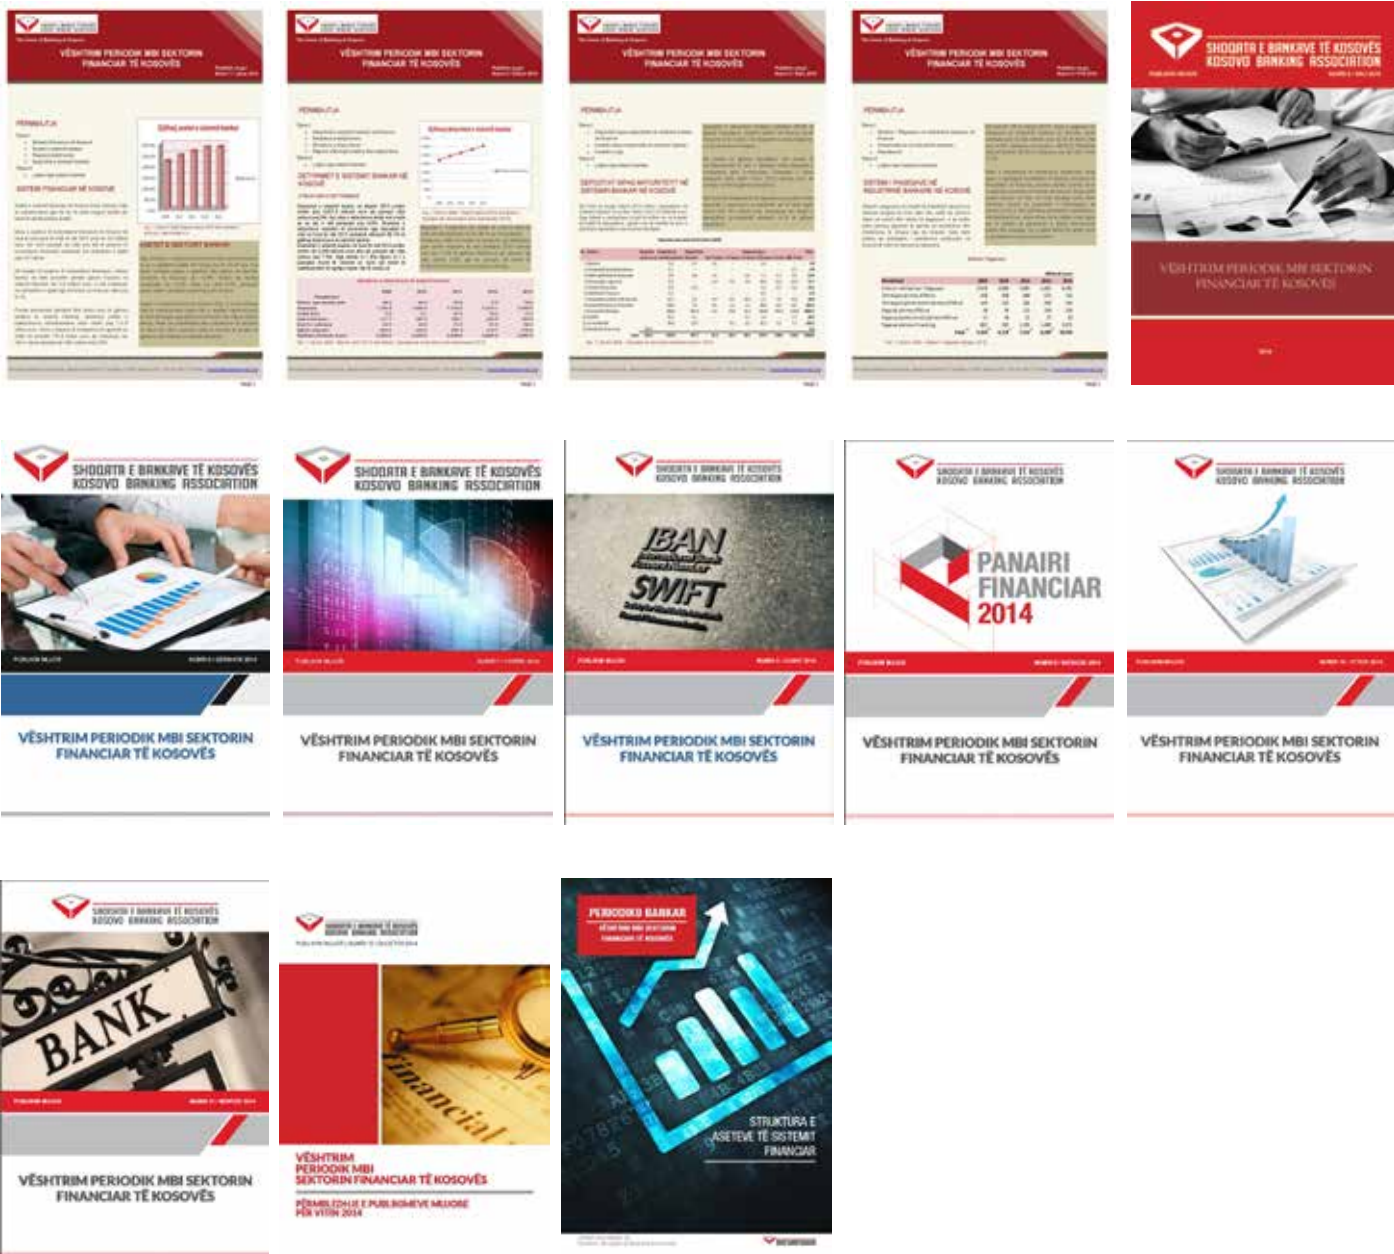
VËSHTRIM PERIODIK MBI SEKTORIN FINANCIAR TË KOSOVËS

VËSHTRIM PERIODIK MBI SEKTORIN FINANCIAR TË KOSOVËS

VËSHTRIM PERIODIK MBI SEKTORIN FINANCIAR TË KOSOVËS

VËSHTRIM PERIODIK MBI SEKTORIN FINANCIAR TË KOSOVËS

SHOQATA E BANKAVE TË KOSOVËS
KOSOVO BANKING ASSOCIATION

VËSHTRIM PERIODIK MBI SEKTORIN FINANCIAR TË KOSOVËS

SHOQATA E BANKAVE TË KOSOVËS
KOSOVO BANKING ASSOCIATION

VËSHTRIM PERIODIK MBI SEKTORIN FINANCIAR TË KOSOVËS

SHOQATA E BANKAVE TË KOSOVËS
KOSOVO BANKING ASSOCIATION

VËSHTRIM PERIODIK MBI SEKTORIN FINANCIAR TË KOSOVËS

SHOQATA E BANKAVE TË KOSOVËS
KOSOVO BANKING ASSOCIATION

IBAN
SWIFT

VËSHTRIM PERIODIK MBI SEKTORIN FINANCIAR TË KOSOVËS

SHOQATA E BANKAVE TË KOSOVËS
KOSOVO BANKING ASSOCIATION

PANAIRI FINANCIAR 2014

VËSHTRIM PERIODIK MBI SEKTORIN FINANCIAR TË KOSOVËS

SHOQATA E BANKAVE TË KOSOVËS
KOSOVO BANKING ASSOCIATION

VËSHTRIM PERIODIK MBI SEKTORIN FINANCIAR TË KOSOVËS

SHOQATA E BANKAVE TË KOSOVËS
KOSOVO BANKING ASSOCIATION

BANK

VËSHTRIM PERIODIK MBI SEKTORIN FINANCIAR TË KOSOVËS

SHOQATA E BANKAVE TË KOSOVËS
KOSOVO BANKING ASSOCIATION

Financial

VËSHTRIM PERIODIK MBI SEKTORIN FINANCIAR TË KOSOVËS
PËRMBLEDHJE E PUBLIKIMEVE MUJORE PËR VITIN 2014

PERIODIKU BANKAR
VËSHTRIM MBI SEKTORIN FINANCIAR TË KOSOVËS

STRUKTURA E ASETEVE TË SISTEMIT FINANCIAR